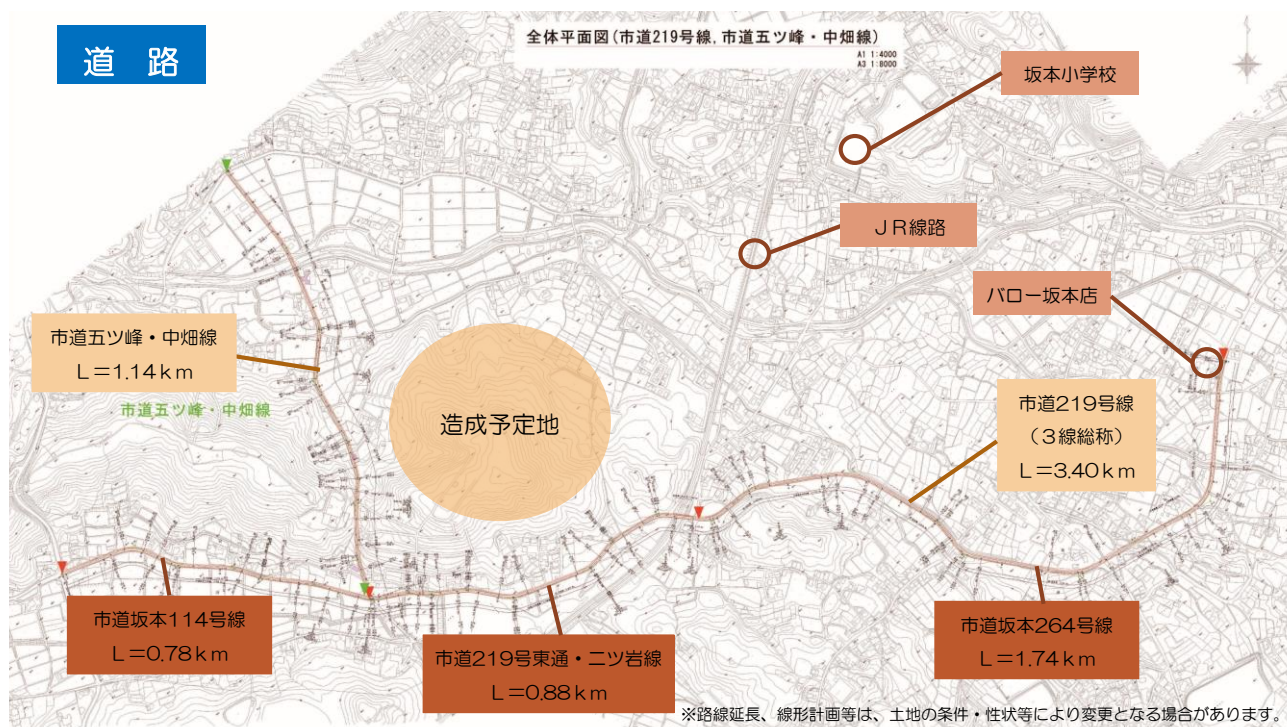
道　路

全体平面図（市道219号線，市道五ツ峰・中畑線）
A1 1:4000
A3 1:8000

坂本小学校

ＪＲ線路

バロー坂本店

市道五ツ峰・中畑線
Ｌ＝1.14ｋｍ

市道五ツ峰・中畑線

造成予定地

市道219号線
（３線総称）
Ｌ＝3.40ｋｍ

市道坂本114号線
Ｌ＝0.78ｋｍ

市道219号東通・二ツ岩線
Ｌ＝0.88ｋｍ

市道坂本264号線
Ｌ＝1.74ｋｍ

※路線延長、線形計画等は、土地の条件・性状等により変更となる場合があります。